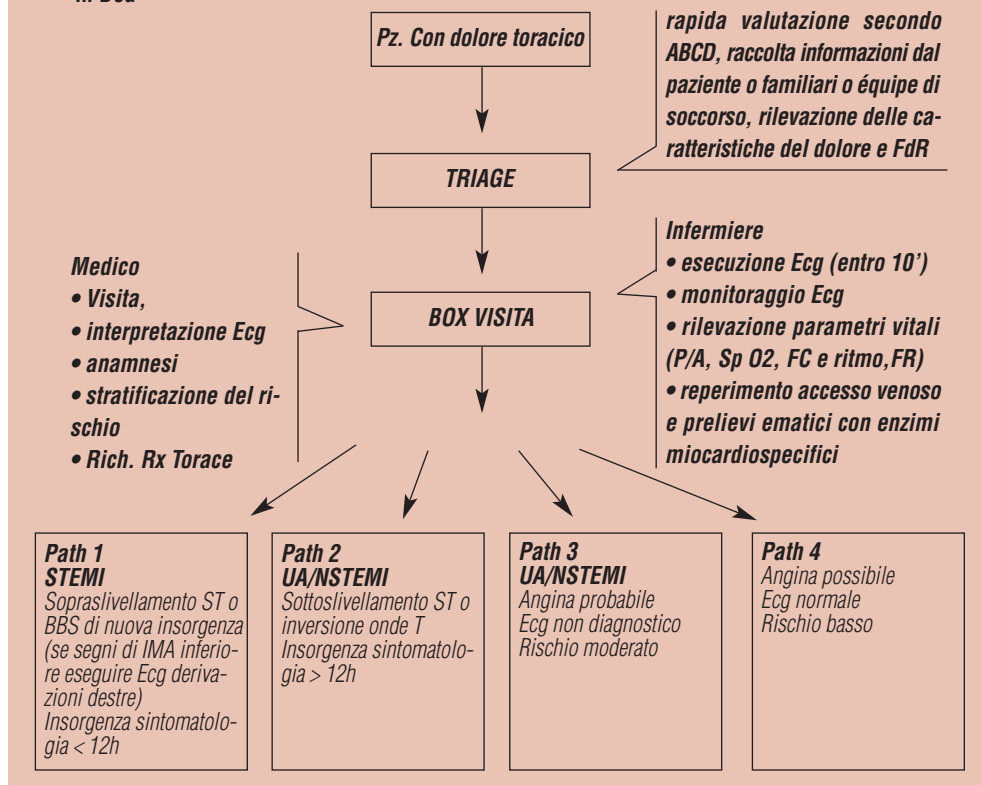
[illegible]

Pz. Con dolore toracico

rapida valutazione secondo ABCD, raccolta informazioni dal paziente o familiari o équipe di soccorso, rilevazione delle caratteristiche del dolore e FdR

TRIAGE

Medico
• Visita,
• interpretazione Ecg
• anamnesi
• stratificazione del rischio
• Rich. Rx Torace

BOX VISITA

Infermiere
• esecuzione Ecg (entro 10')
• monitoraggio Ecg
• rilevazione parametri vitali (P/A, Sp O2, FC e ritmo,FR)
• reperimento accesso venoso e prelievi ematici con enzimi miocardiospecifici

Path 1
STEMI
Sopraslivellamento ST o BBS di nuova insorgenza (se segni di IMA inferiore eseguire Ecg derivazioni destre)
Insorgenza sintomatologia < 12h

Path 2
UA/NSTEMI
Sottoslivellamento ST o inversione onde T
Insorgenza sintomatologia > 12h

Path 3
UA/NSTEMI
Angina probabile
Ecg non diagnostico
Rischio moderato

Path 4
Angina possibile
Ecg normale
Rischio basso